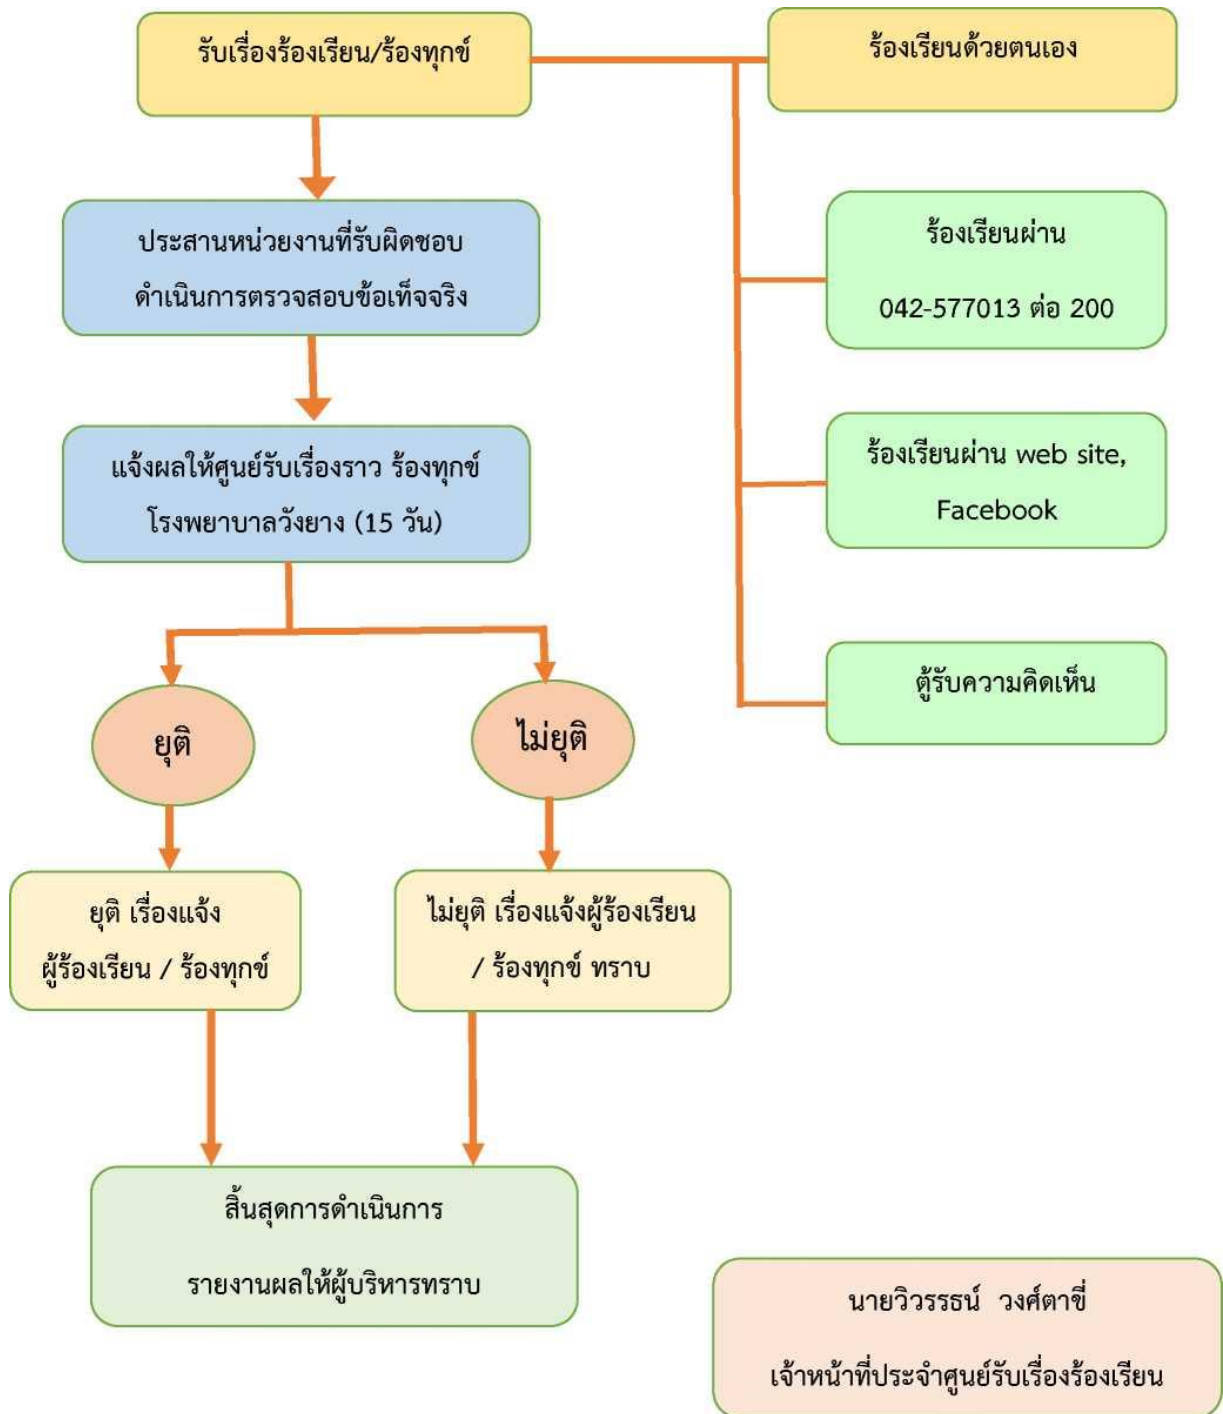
รับเรื่องร้องเรียน/ร้องทุกข์

ร้องเรียนด้วยตนเอง

ประสานหน่วยงานที่รับผิดชอบ
ดำเนินการตรวจสอบข้อเท็จจริง

ร้องเรียนผ่าน
042-577013 ต่อ 200

แจ้งผลให้ศูนย์รับเรื่องราว ร้องทุกข์
โรงพยาบาลวังยาง (15 วัน)

ร้องเรียนผ่าน web site,
Facebook

ตู้รับความคิดเห็น

ยุติ

ไม่ยุติ

ยุติ เรื่องแจ้ง
ผู้ร้องเรียน / ร้องทุกข์

ไม่ยุติ เรื่องแจ้งผู้ร้องเรียน
/ ร้องทุกข์ ทราบ

สิ้นสุดการดำเนินการ
รายงานผลให้ผู้บริหารทราบ

นายวิวรรธน์ วงศ์ตาขี่
เจ้าหน้าที่ประจำศูนย์รับเรื่องร้องเรียน